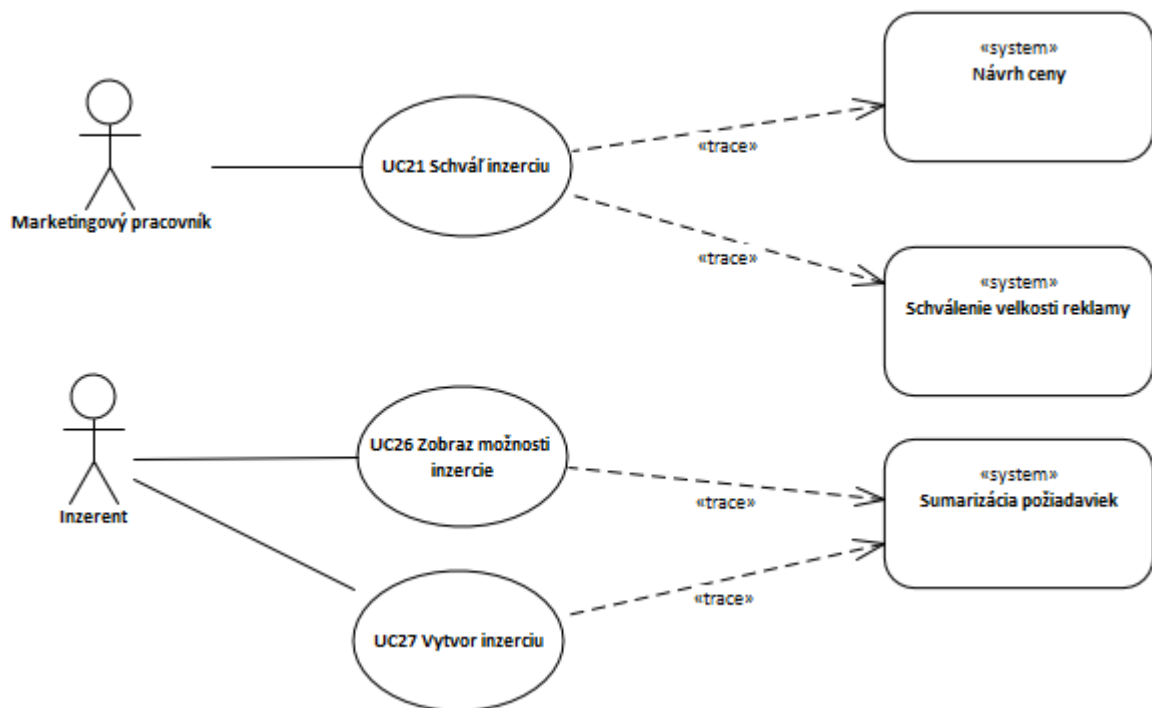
«system»
Návrh ceny

UC21 Schváľ inzerciu

«trace»

Marketingový pracovník

«trace»

«system»
Schválenie velkosti reklamy

UC26 Zobraz možnosti inzercie

«system»
Sumarizácia požiadaviek

«trace»

Inzerent

«trace»

UC27 Vytvor inzerciu